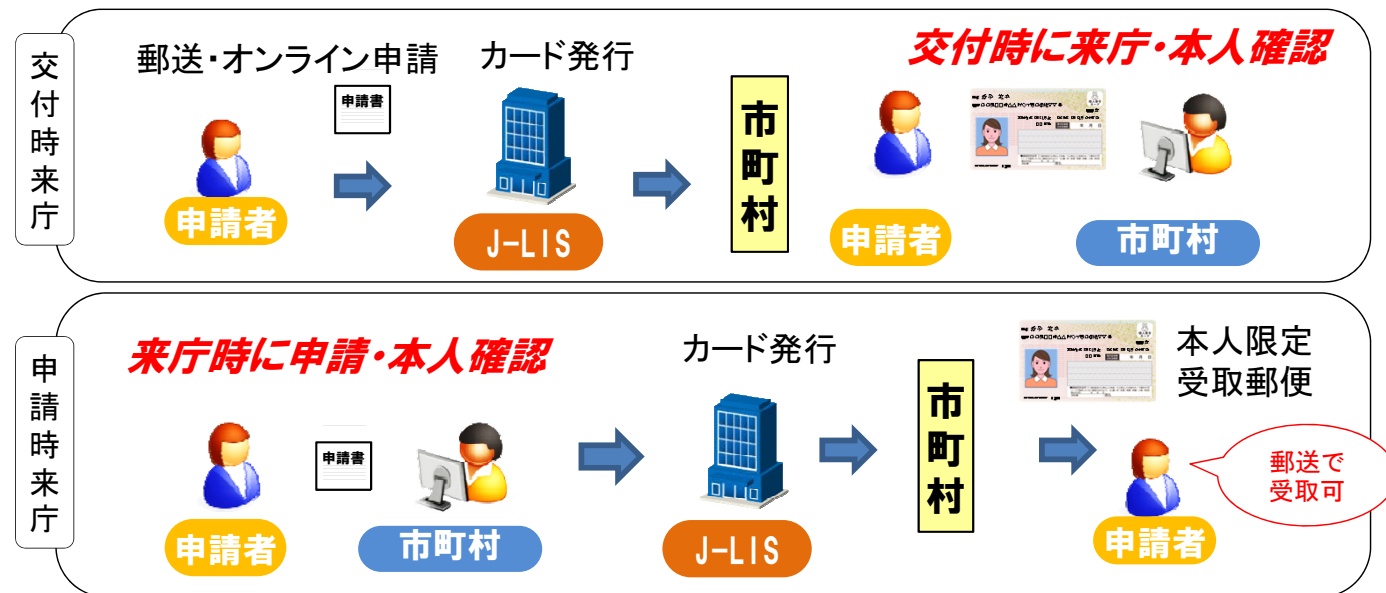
交付時来庁

郵送・オンライン申請

申請書

申請者

カード発行

J-LIS

市町村

交付時に来庁・本人確認

申請者

市町村

申請時来庁

来庁時に申請・本人確認

申請者

申請書

市町村

カード発行

J-LIS

市町村

本人限定受取郵便

郵送で受取可

申請者